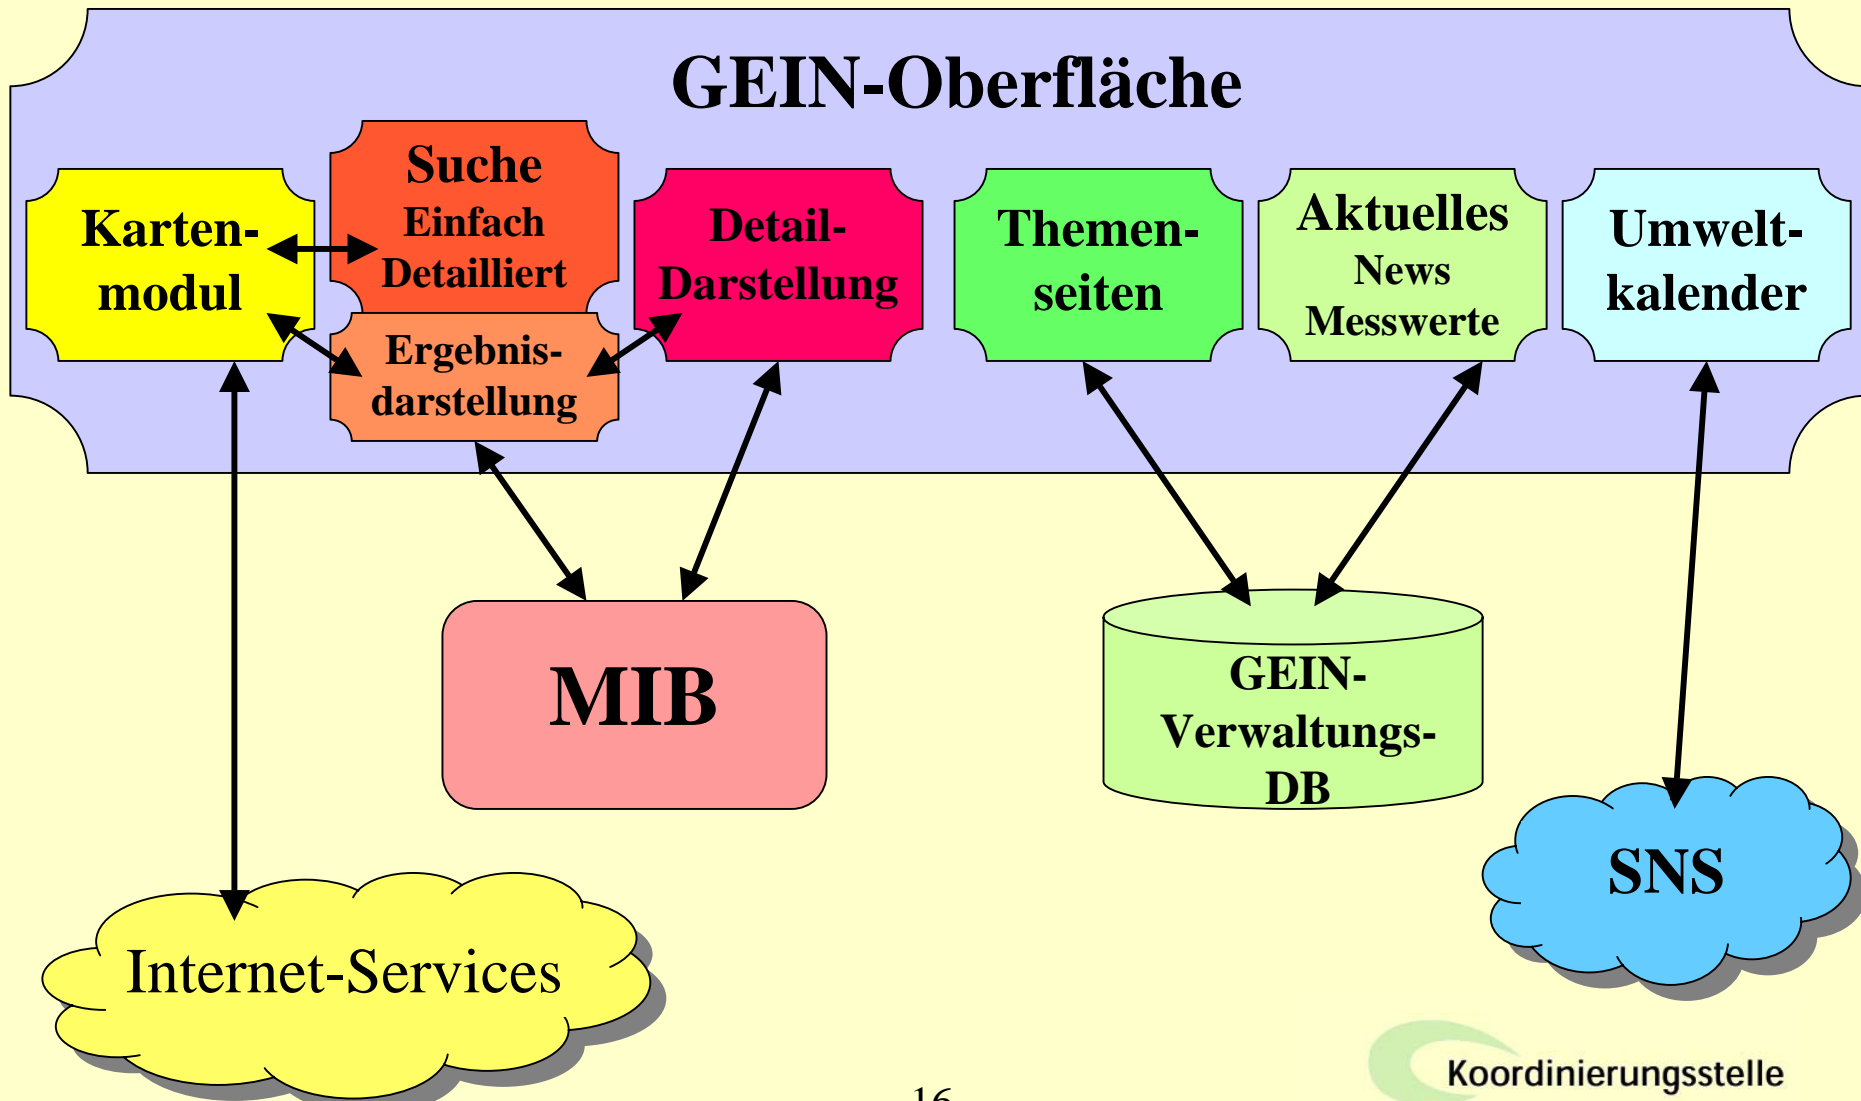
GEIN-Oberfläche

Karten-modul

Suche
Einfach
Detailliert

Ergebnis-darstellung

Detail-Darstellung

Themen-seiten

Aktuelles
News
Messwerte

Umwelt-kalender

MIB

GEIN-Verwaltungs-DB

SNS

Internet-Services

16

Koordinierungsstelle